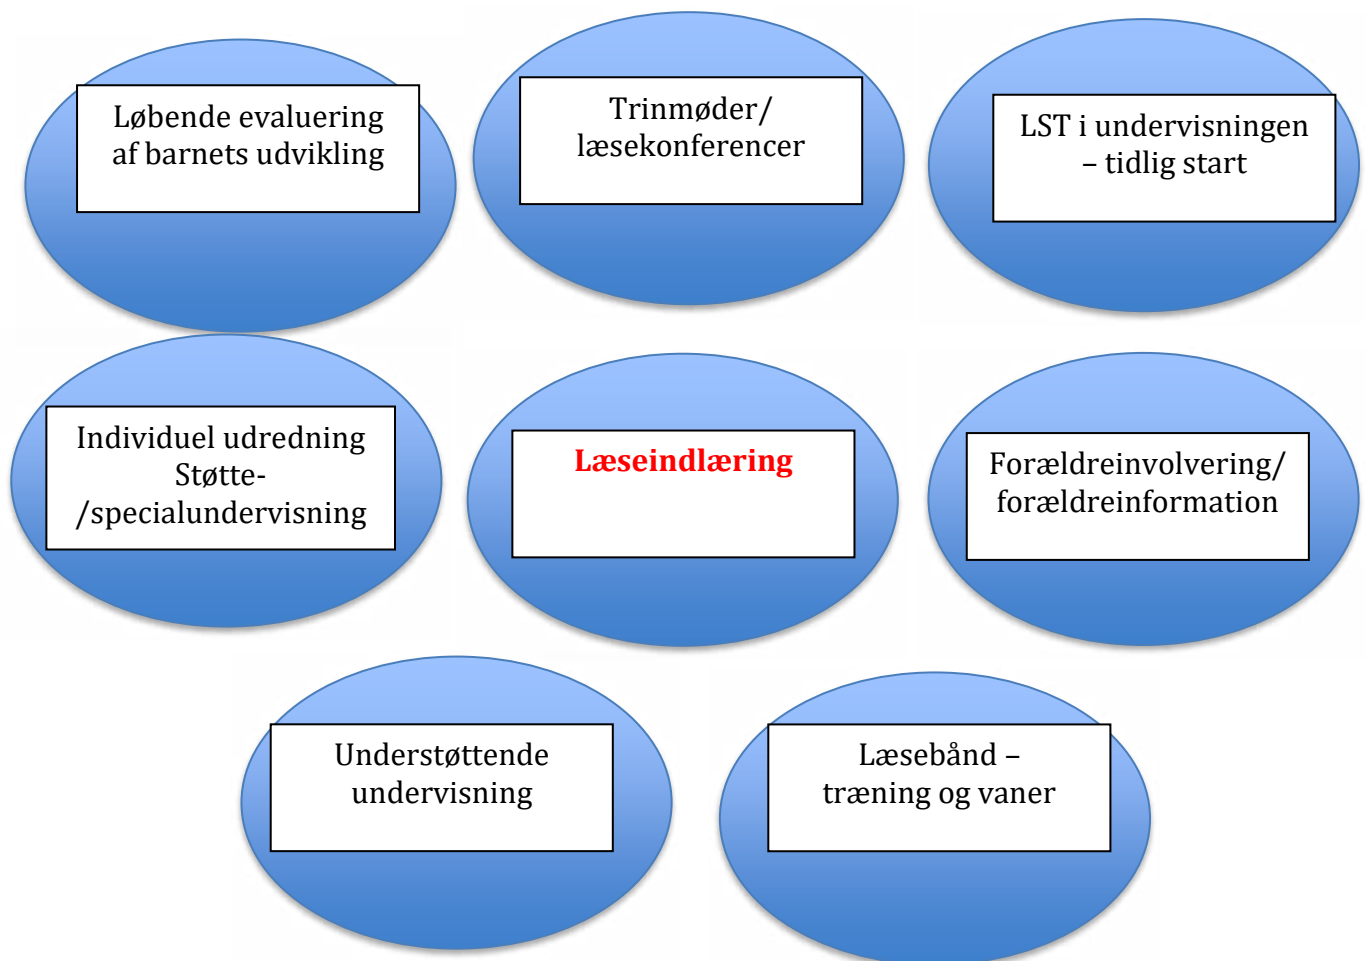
Løbende evaluering af barnets udvikling

Trinmøder/ læsekonferencer

LST i undervisningen – tidlig start

Individuel udredning Støtte-/specialundervisning

Læseindlæring

Forældreinvolvering/ forældreinformation

Understøttende undervisning

Læsebånd – træning og vaner